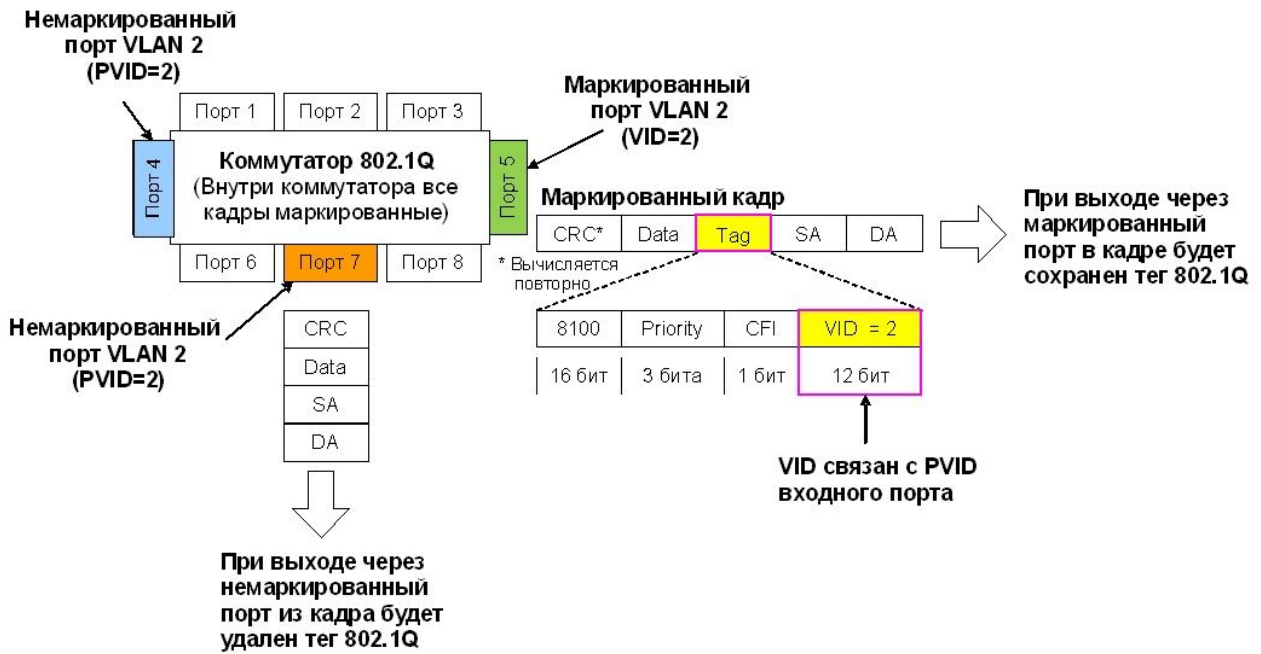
Немаркированный порт VLAN 2 (PVID=2)

Порт 1

Порт 2

Порт 3

Маркированный порт VLAN 2 (VID=2)

Порт 4

Коммутатор 802.1Q (Внутри коммутатора все кадры маркированные)

Порт 5

Маркированный кадр

| CRC* | Data | Tag | SA | DA |
|---|---|---|---|---|

При выходе через маркированный порт в кадре будет сохранен тег 802.1Q

Порт 6

Порт 7

Порт 8

* Вычисляется повторно

Немаркированный порт VLAN 2 (PVID=2)

| CRC |
|---|
| Data |
| SA |
| DA |

| 8100 | Priority | CFI | VID = 2 |
|---|---|---|---|
| 16 бит | 3 бита | 1 бит | 12 бит |

VID связан с PVID входного порта

При выходе через немаркированный порт из кадра будет удален тег 802.1Q